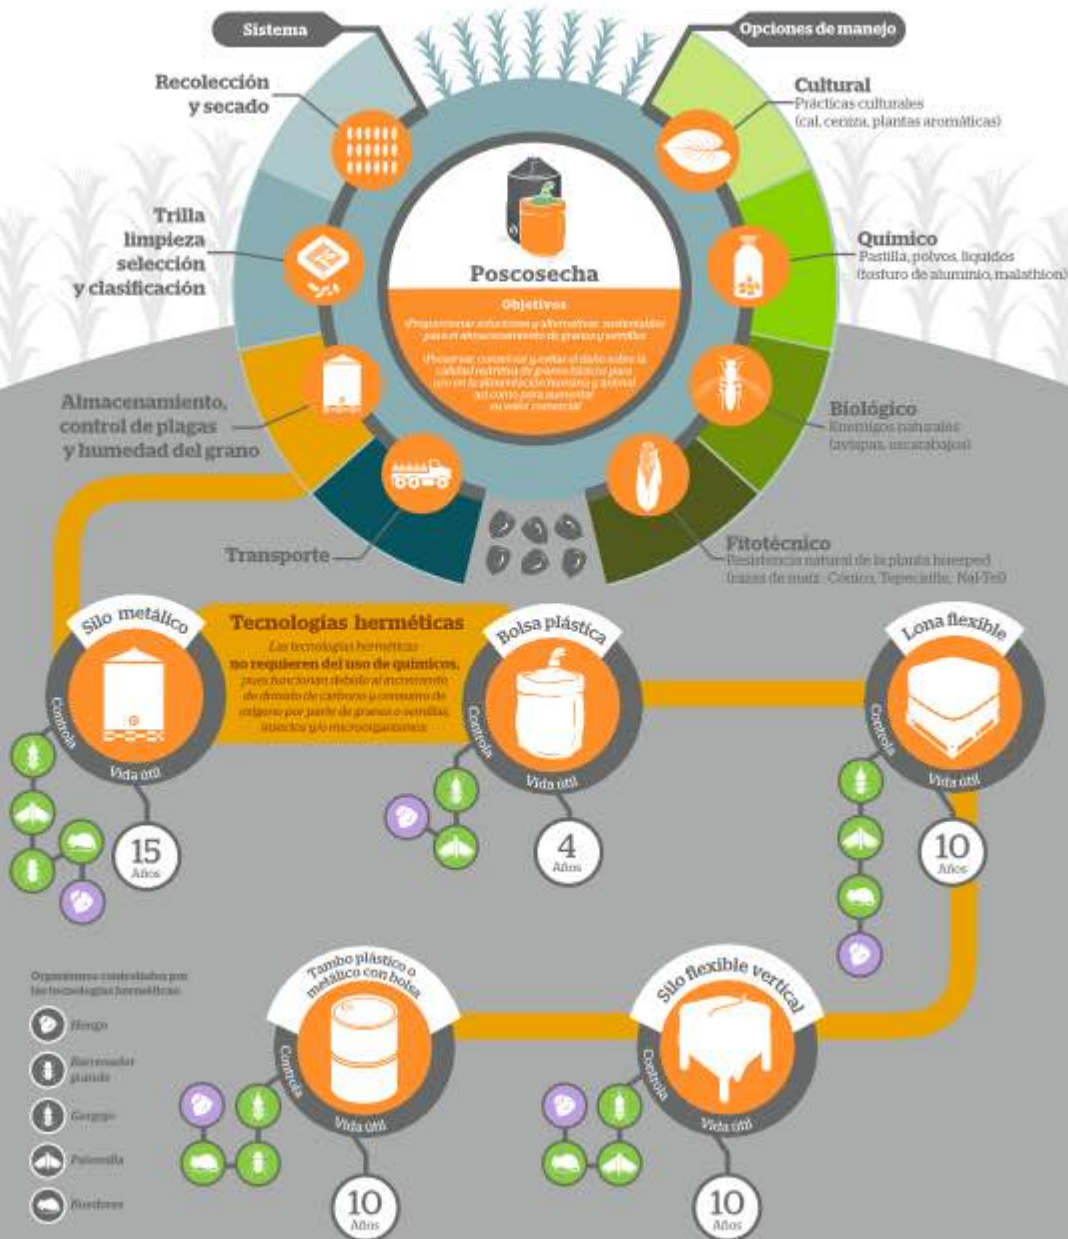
Sistema

Opciones de manejo

Recolección y secado

Trilla limpieza selección y clasificación

Almacenamiento, control de plagas y humedad del grano

Transporte

Cultural
Prácticas culturales (cal, ceniza, plantas aromáticas)

Químico
Pastilla, polvos, líquidos (fosfuro de aluminio, malathion)

Biológico
Enemigos naturales (avispas, escarabajos)

Fitotécnico
Resistencia natural de la planta huésped (razas de maíz: Cónico, Tepecintle, Nal-Tel)

Poscosecha

Objetivos

Proporcionar soluciones y alternativas sustentables para el almacenamiento de granos y semillas.

Preservar, conservar y evitar el daño sobre la calidad nutritiva de granos básicos para uso en la alimentación humana y animal, así como para aumentar su valor comercial.

Silo metálico

Tecnologías herméticas

Las tecnologías herméticas no requieren del uso de químicos, pues funcionan debido al incremento de dióxido de carbono y consumo de oxígeno por parte de granos o semillas, insectos y/o microorganismos.

Controla
Vida útil
15
Años

Bolsa plástica
Controla
Vida útil
4
Años

Lona flexible
Controla
Vida útil
10
Años

Organismos controlados por las tecnologías herméticas:
Hongo
Barrenador grande
Gorgojo
Palomilla
Roedores

Tambo plástico o metálico con bolsa
Controla
Vida útil
10
Años

Silo flexible vertical
Controla
Vida útil
10
Años